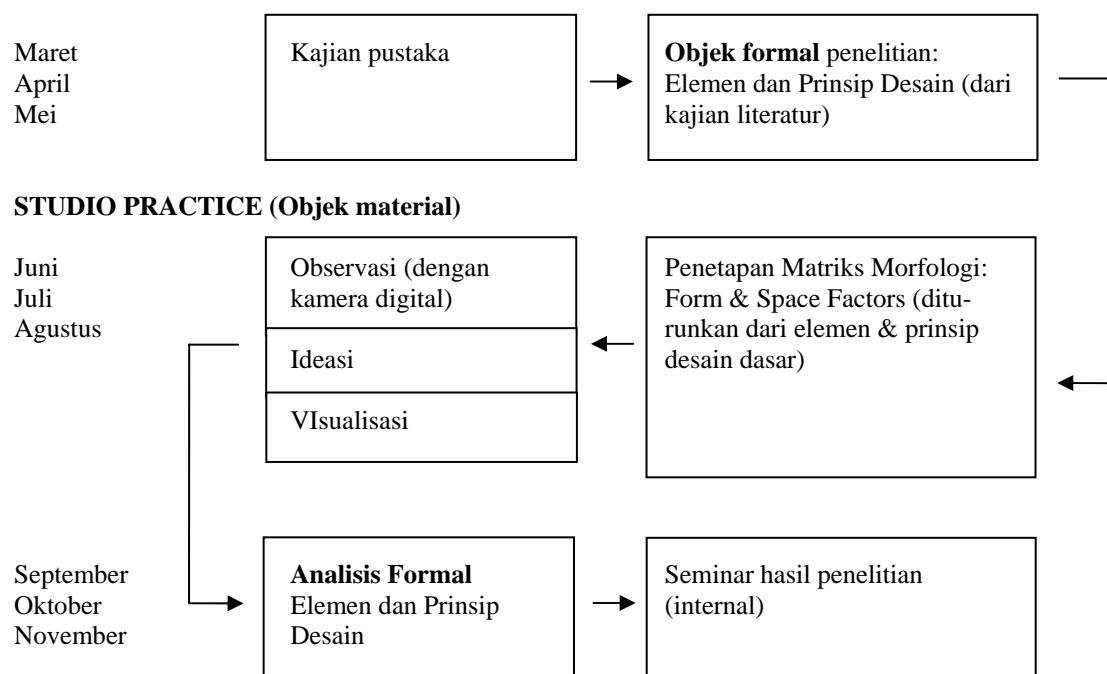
Maret
April
Mei

Kajian pustaka

**Objek formal** penelitian: Elemen dan Prinsip Desain (dari kajian literatur)

**STUDIO PRACTICE (Objek material)**

Juni
Juli
Agustus

Observasi (dengan kamera digital)

Ideasi

VIsualisasi

Penetapan Matriks Morfologi: Form & Space Factors (diturunkan dari elemen & prinsip desain dasar)

September
Oktober
November

**Analisis Formal** Elemen dan Prinsip Desain

Seminar hasil penelitian (internal)